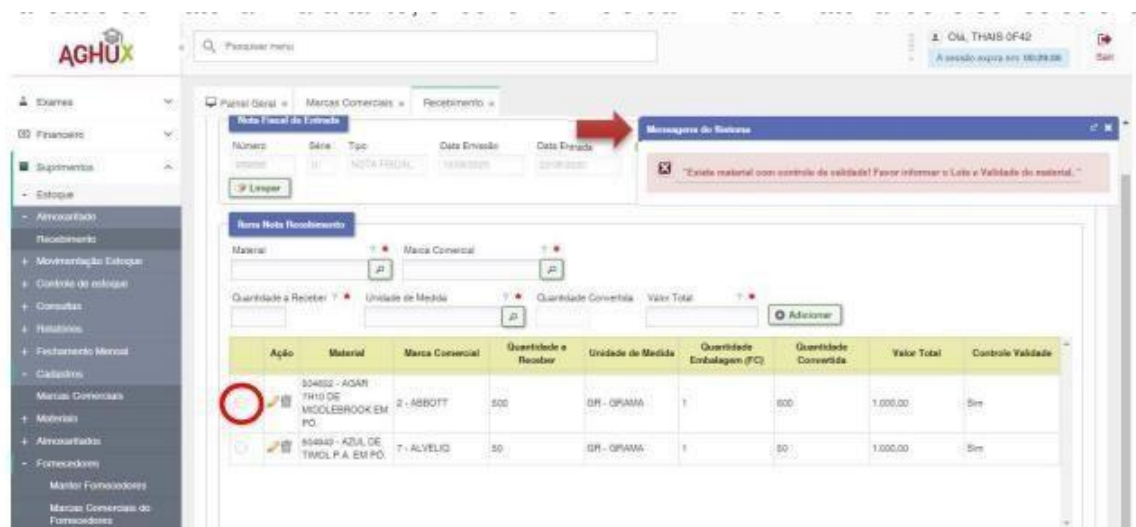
AGHUX

Pesquisar menu

Olá, THAIS 0F42
A sessão expira em: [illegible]

Sair

Exames
Financeiro
Suprimentos
- Estoque
- Almoxarifado
Recebimento
+ Movimentação Estoque
+ Controle de estoque
+ Consultas
+ Relatórios
+ Fechamento Mensal
- Cadastros
Marcas Comerciais
+ Materiais
+ Almoxarifados
- Fornecedores
Manter Fornecedores
Marcas Comerciais do Fornecedores

Painel Geral × Marcas Comerciais × Recebimento ×

Nota Fiscal de Entrada
Número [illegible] Série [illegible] Tipo NOTA FISCAL Data Emissão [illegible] Data Entrada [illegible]
Limpar

Mensagem do Sistema
"Existe material com controle de validade! Favor informar o Lote e Validade do material."

Itens Nota Recebimento
Material
Marca Comercial
Quantidade a Receber
Unidade de Medida
Quantidade Convertida
Valor Total
Adicionar

| | Ação | Material | Marca Comercial | Quantidade a Receber | Unidade de Medida | Quantidade Embalagem (FC) | Quantidade Convertida | Valor Total | Controle Validade |
|---|---|---|---|---|---|---|---|---|---|
| | | 504602 - AGAR THIO DE MIDDLEBROOK EM PO | 2 - ABBOTT | 500 | GR - GRAMA | 1 | 500 | 1.000,00 | Sim |
| | | 504640 - AZUL DE TIMOL P.A. EM PO | 7 - ALVELIO | 50 | GR - GRAMA | 1 | 50 | 1.000,00 | Sim |